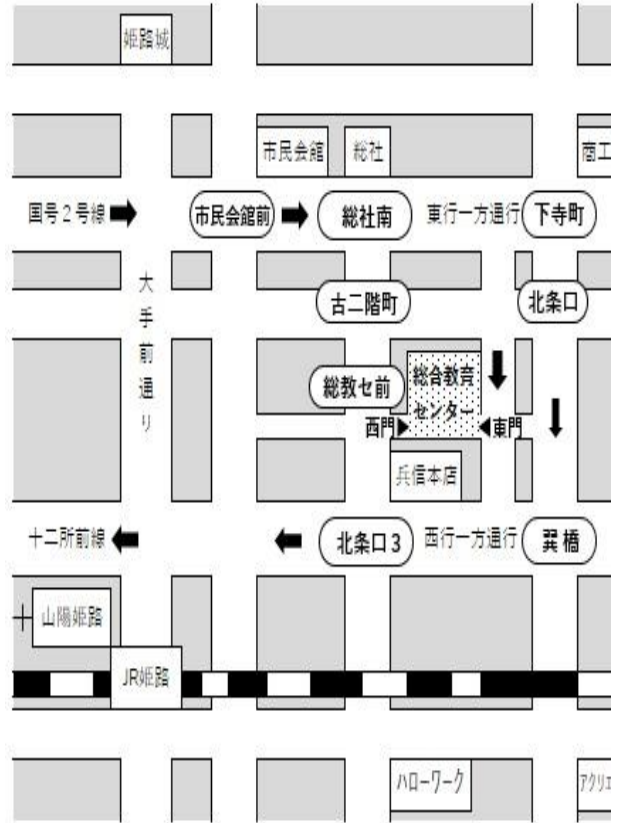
姫路城

市民会館

総社

商工

国号2号線

市民会館前

総社南

東行一方通行

下寺町

大手前通り

古二階町

北条口

総教セ前

総合教育センター

西門

東門

兵信本店

十二所前線

北条口3

西行一方通行

巽橋

山陽姫路

JR姫路

ハローワーク

アクリエ